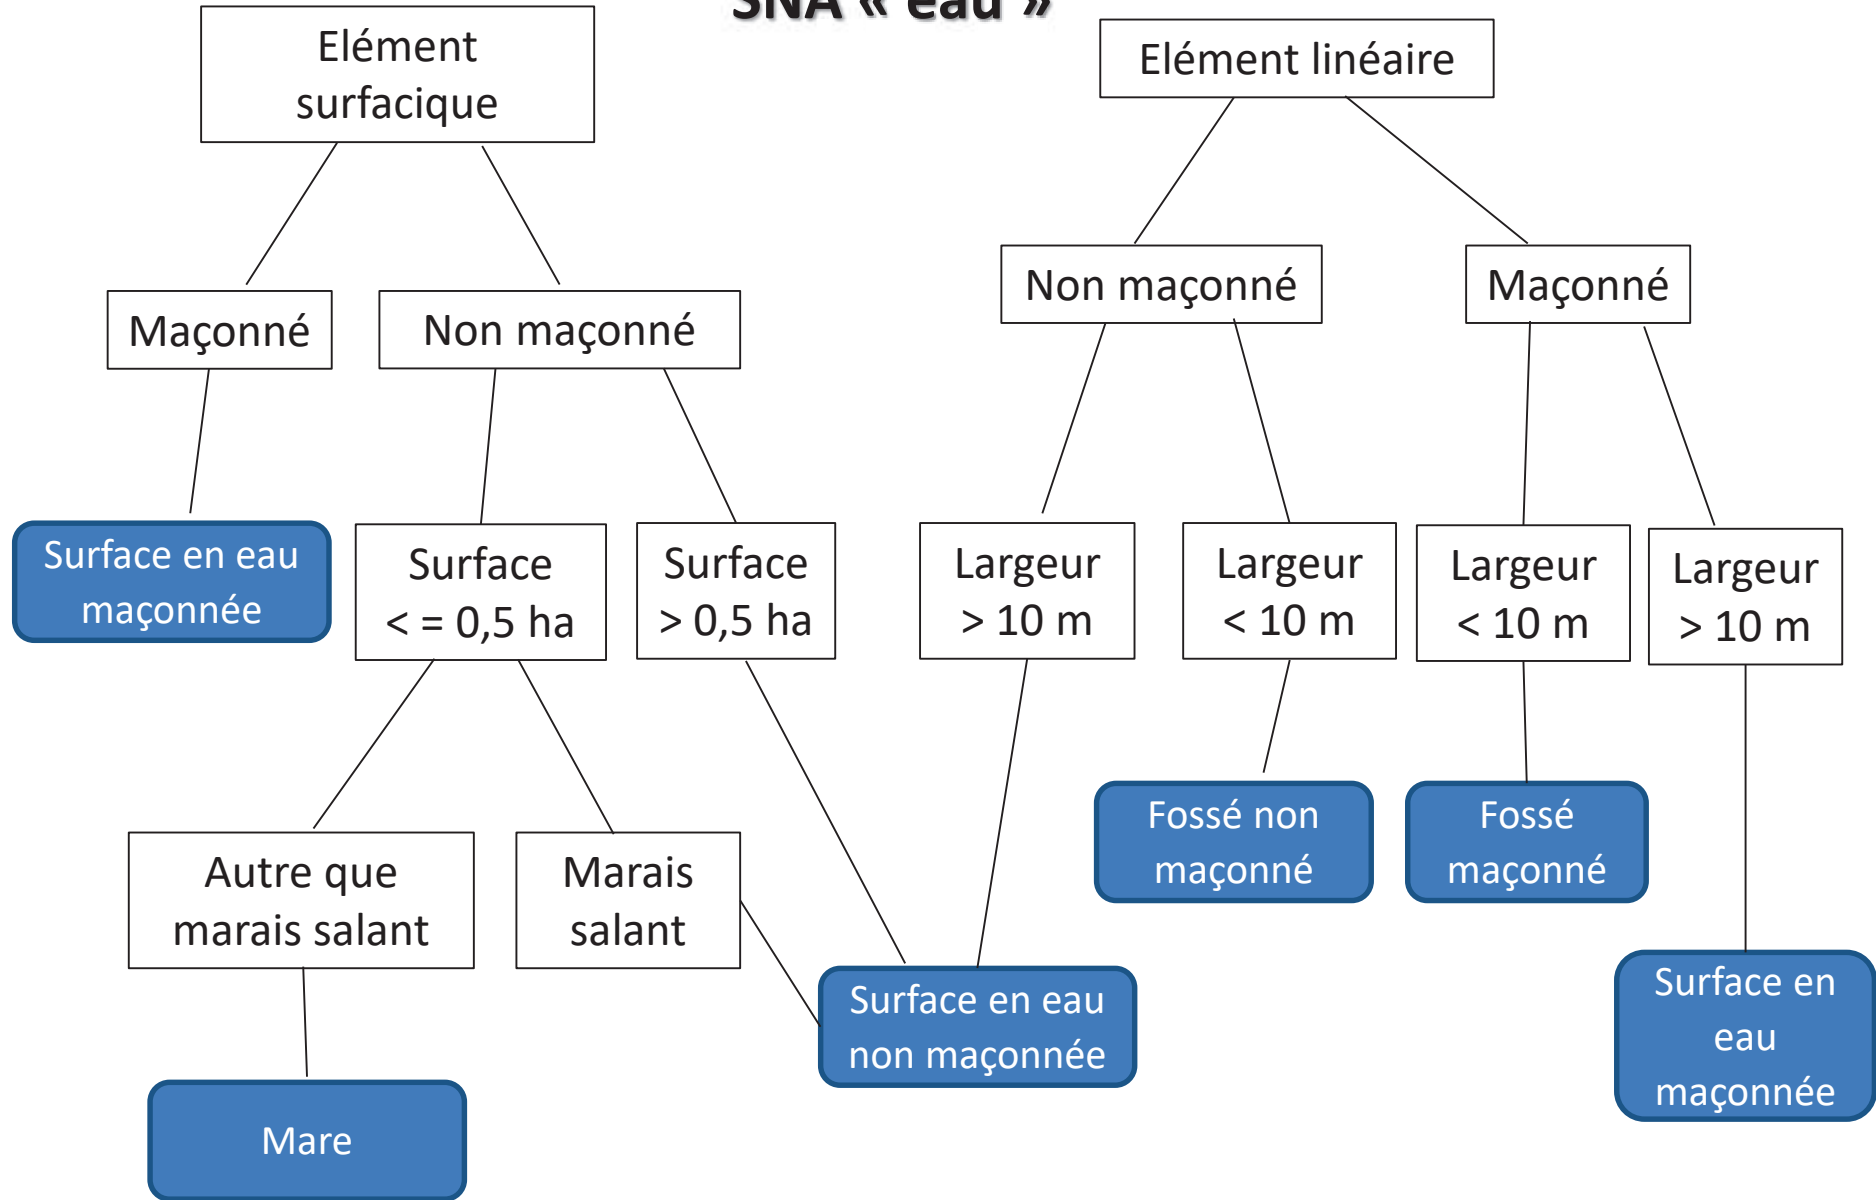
SNA « eau »

Elément surfacique

Maçonné

Non maçonné

Surface en eau maçonnée

Surface < = 0,5 ha

Surface > 0,5 ha

Autre que marais salant

Marais salant

Mare

Elément linéaire

Non maçonné

Maçonné

Largeur > 10 m

Largeur < 10 m

Largeur < 10 m

Largeur > 10 m

Fossé non maçonné

Fossé maçonné

Surface en eau non maçonnée

Surface en eau maçonnée